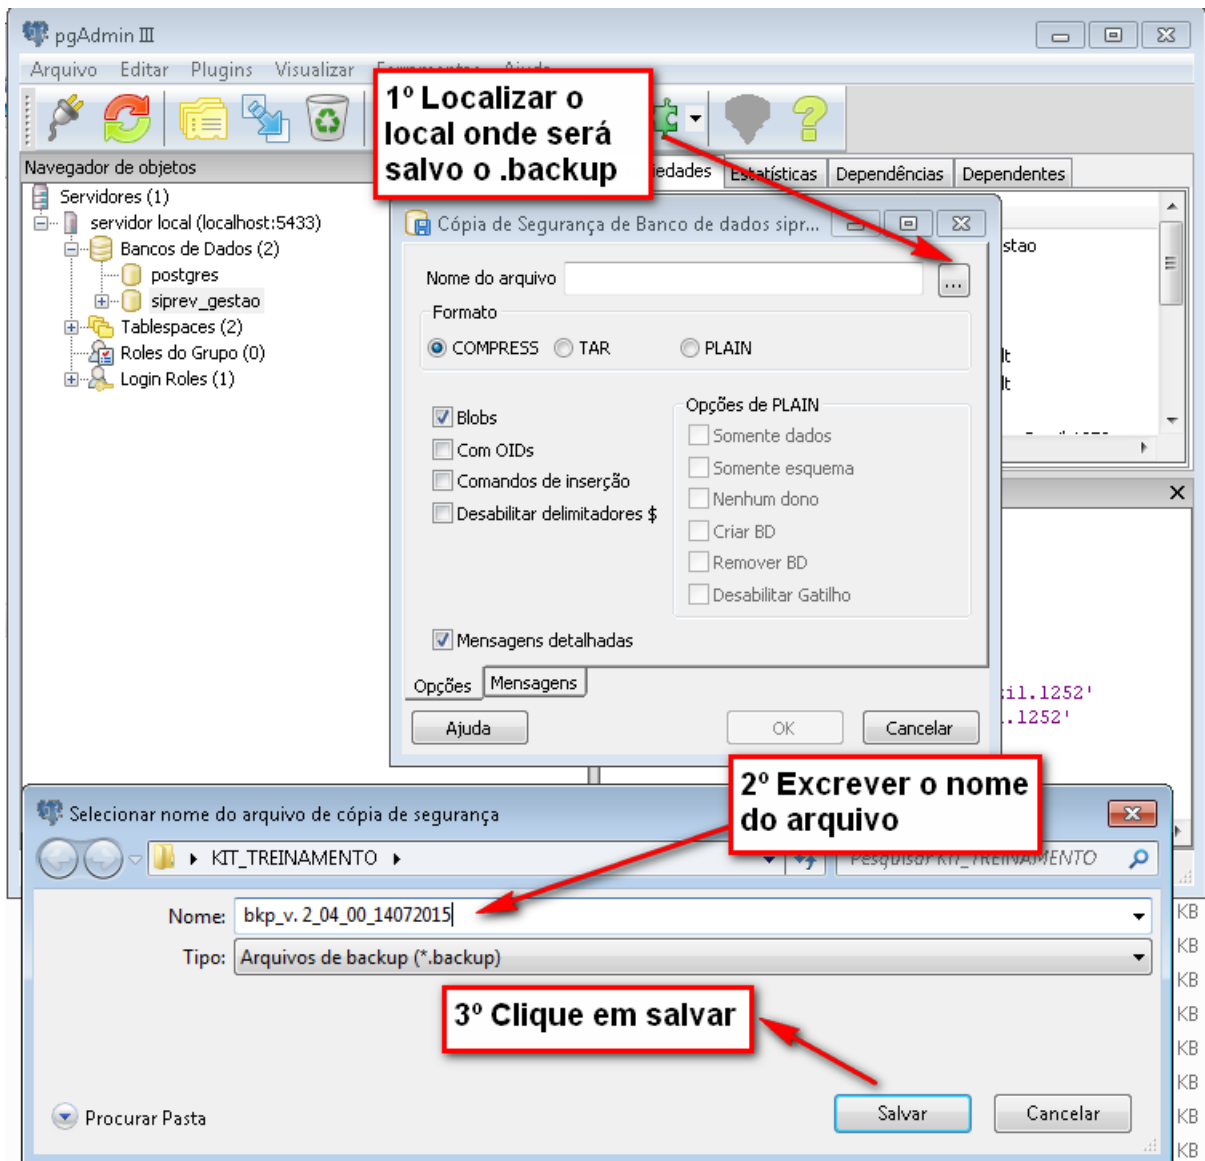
pgAdmin III

Arquivo Editar Plugins Visualizar

1º Localizar o local onde será salvo o .backup

Navegador de objetos

Servidores (1)
servidor local (localhost:5433)
Bancos de Dados (2)
postgres
siprev_gestao
Tablespaces (2)
Roles do Grupo (0)
Login Roles (1)

iedades Estatísticas Dependências Dependentes

stao

Cópia de Segurança de Banco de dados sipr...

Nome do arquivo ...

Formato
COMPRESS TAR PLAIN

Blobs
Com OIDs
Comandos de inserção
Desabilitar delimitadores $

Opções de PLAIN
Somente dados
Somente esquema
Nenhum dono
Criar BD
Remover BD
Desabilitar Gatilho

Mensagens detalhadas

Opções Mensagens

Ajuda OK Cancelar

il.1252'
.1252'

Selecionar nome do arquivo de cópia de segurança

2º Excrever o nome do arquivo

KIT_TREINAMENTO

Pesquisar KIT_TREINAMENTO

Nome: bkp_v. 2_04_00_14072015

Tipo: Arquivos de backup (*.backup)

3º Clique em salvar

Procurar Pasta

Salvar Cancelar

KB
KB
KB
KB
KB
KB
KB
KB